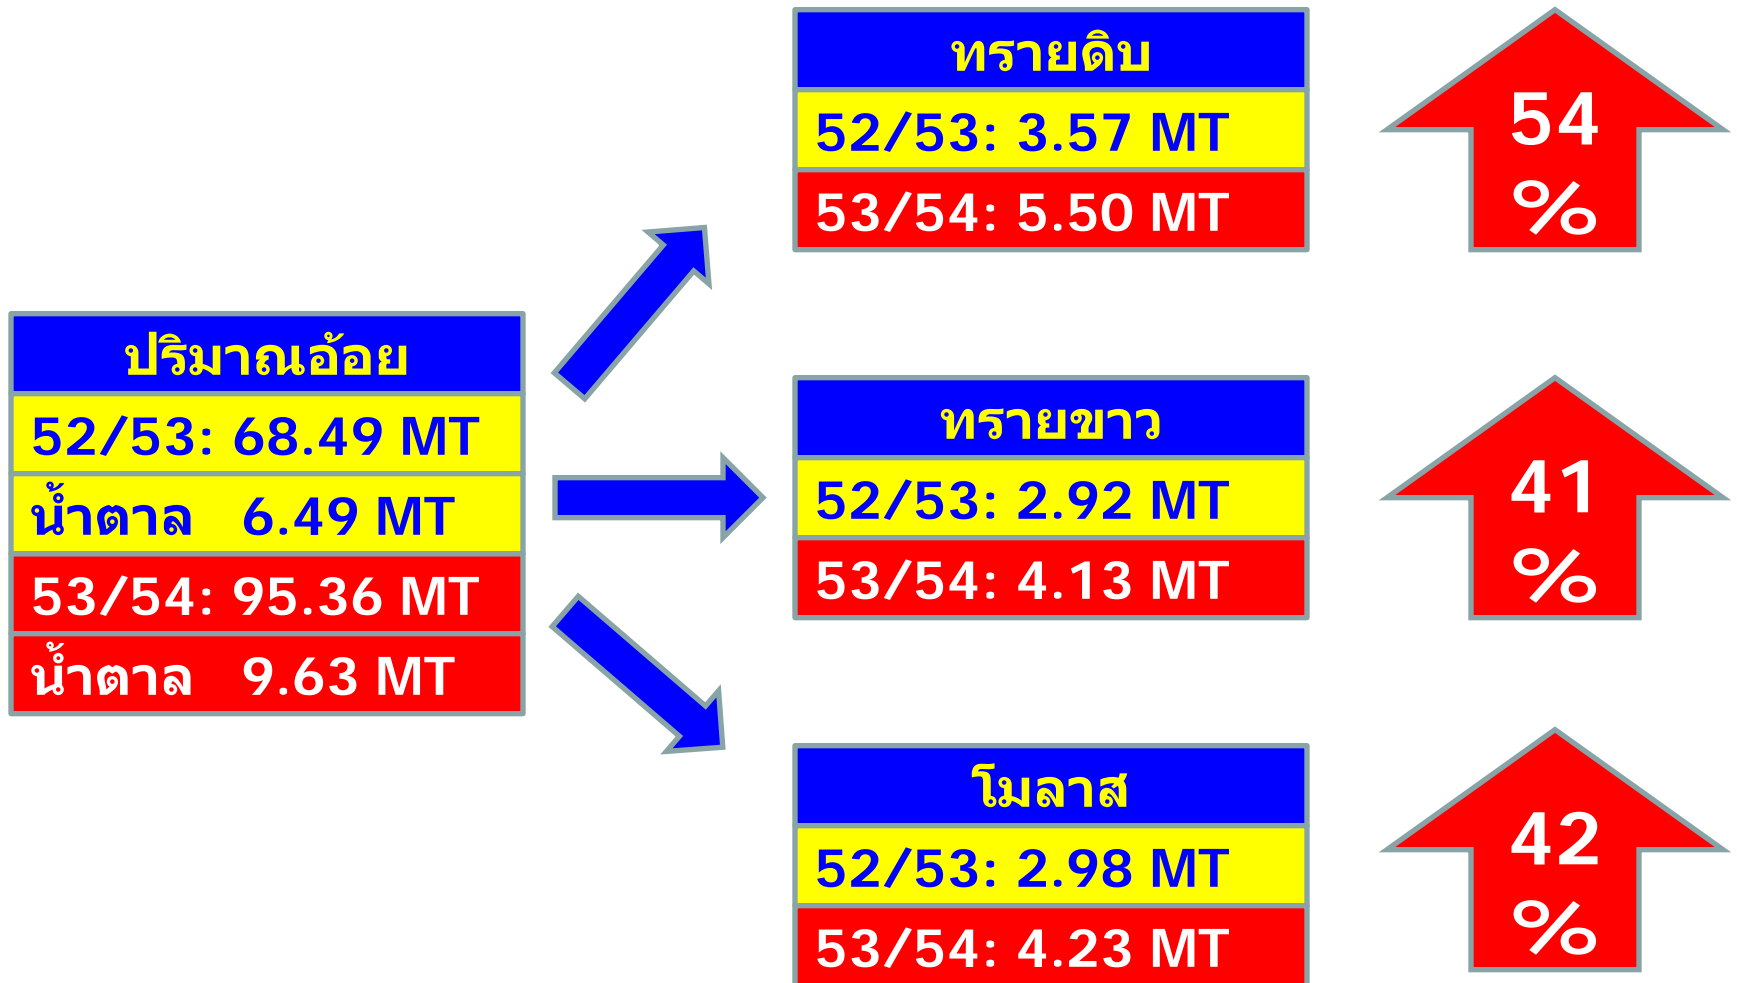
ปริมาณอ้อย
52/53: 68.49 MT
น้ำตาล 6.49 MT
53/54: 95.36 MT
น้ำตาล 9.63 MT

ทรายดิบ
52/53: 3.57 MT
53/54: 5.50 MT

54 %

ทรายขาว
52/53: 2.92 MT
53/54: 4.13 MT

41 %

โมลาส
52/53: 2.98 MT
53/54: 4.23 MT

42 %